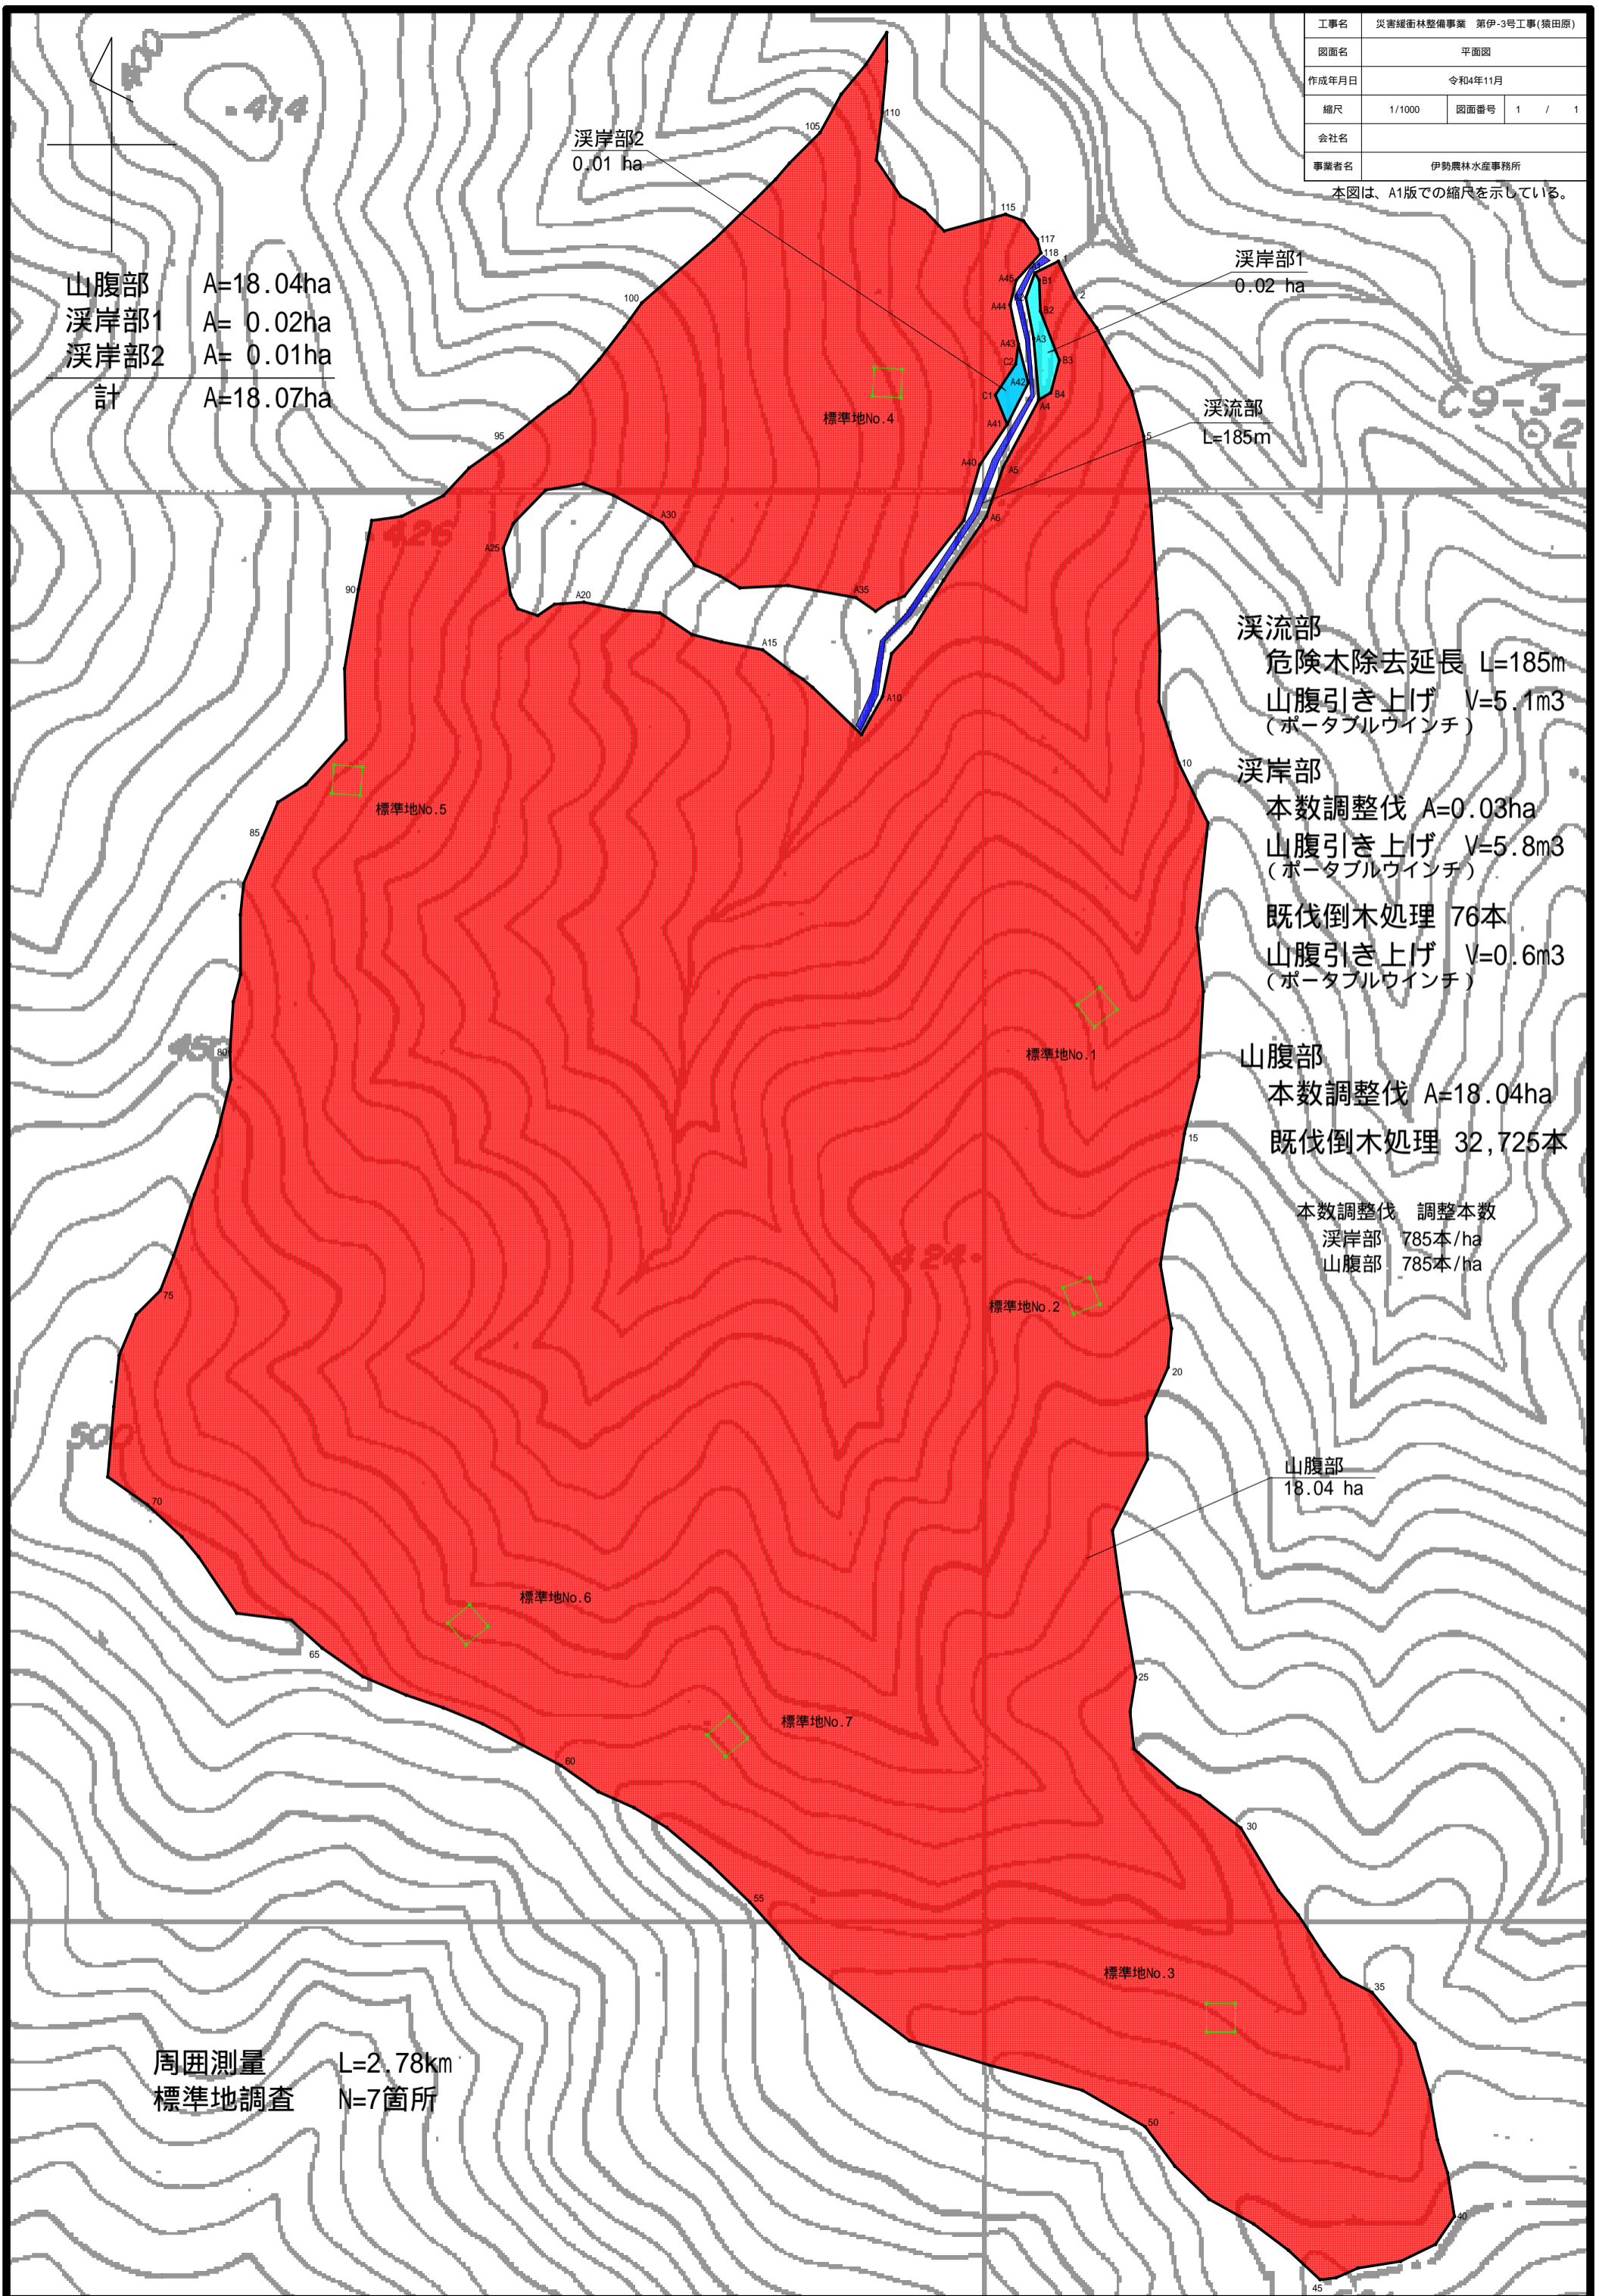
| 工事名 | 災害緩衝林整備事業 第伊-3号工事(猿田原) | | |
|---|---|---|---|
| 図面名 | 平面図 | | |
| 作成年月日 | 令和4年11月 | | |
| 縮尺 | 1/1000 | 図面番号 | 1 / 1 |
| 会社名 | | | |
| 事業者名 | 伊勢農林水産事務所 | | |

本図は、A1版での縮尺を示している。

山腹部 A=18.04ha
渓岸部1 A= 0.02ha
渓岸部2 A= 0.01ha
計 A=18.07ha

渓岸部2
0.01 ha

渓岸部1
0.02 ha

渓流部
L=185m

標準地No.4

渓流部
危険木除去延長 L=185m
山腹引き上げ V=5.1m3
(ポータブルウインチ)

渓岸部
本数調整伐 A=0.03ha
山腹引き上げ V=5.8m3
(ポータブルウインチ)

既伐倒木処理 76本
山腹引き上げ V=0.6m3
(ポータブルウインチ)

山腹部
本数調整伐 A=18.04ha
既伐倒木処理 32,725本

本数調整伐 調整本数
渓岸部 785本/ha
山腹部 785本/ha

標準地No.5
標準地No.1
標準地No.2
標準地No.6
標準地No.7
標準地No.3

山腹部
18.04 ha

周囲測量 L=2.78km
標準地調査 N=7箇所

414
426
450
424
500
C9-3-02

110 105 115 117 118 1 2 100 95 90 85 80 75 70 65 60 55 50 45 40 35 30 25 20 15 10 5
A45 A44 A43 A42 A41 A40 A5 A6 A4 A3 B1 B2 B3 B4 C1 C2 A30 A25 A20 A35 A15 A10